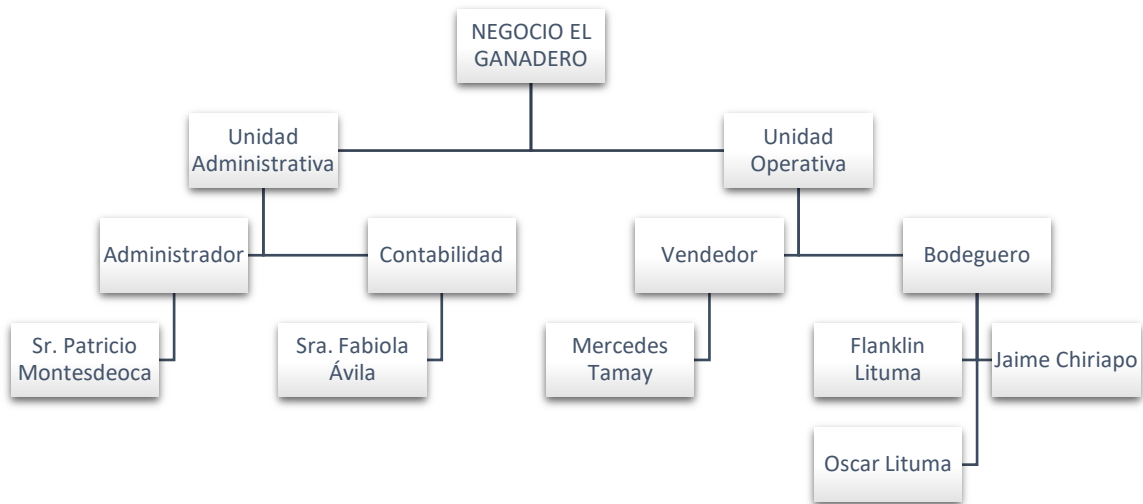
NEGOCIO EL GANADERO

Unidad Administrativa

Unidad Operativa

Administrador

Contabilidad

Vendedor

Bodeguero

Sr. Patricio Montesdeoca

Sra. Fabiola Ávila

Mercedes Tamay

Flanklin Lituma

Jaime Chiriapo

Oscar Lituma